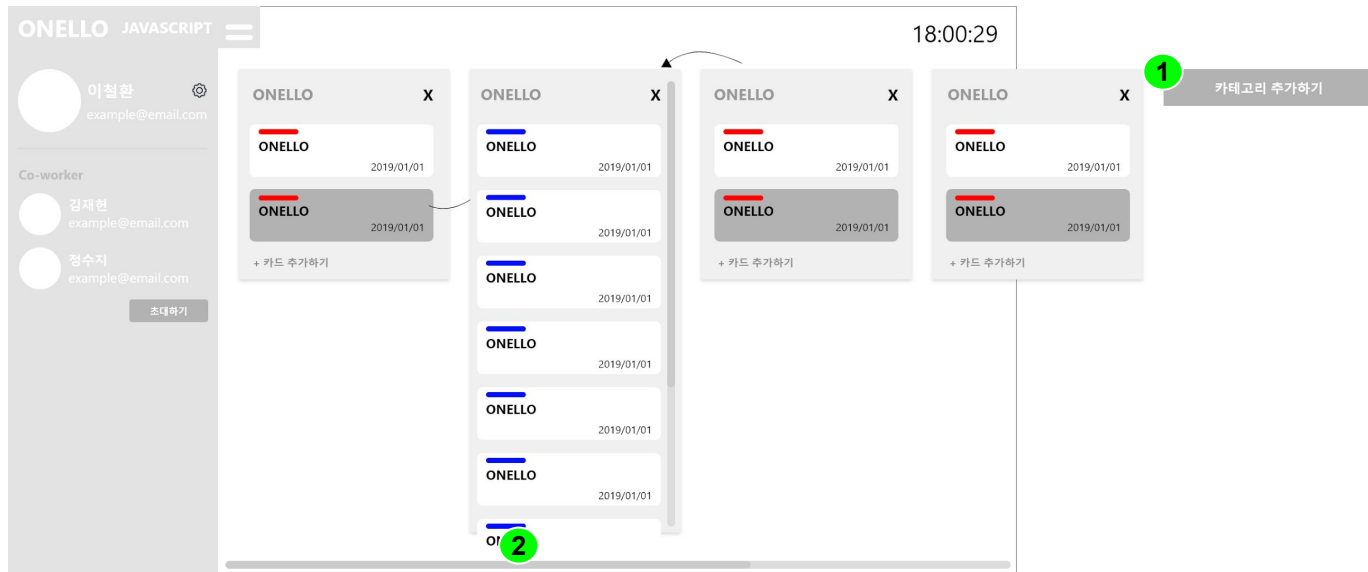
ONELLO JAVASCRIPT

18:00:29

이철환
example@email.com

Co-worker

김재현
example@email.com

정수지
example@email.com

초대하기

ONELLO X

ONELLO
2019/01/01

ONELLO
2019/01/01

+ 카드 추가하기

ONELLO X

ONELLO
2019/01/01

ONELLO
2019/01/01

ONELLO
2019/01/01

ONELLO
2019/01/01

ONELLO
2019/01/01

ONELLO
2019/01/01

ON

2

ONELLO X

ONELLO
2019/01/01

ONELLO
2019/01/01

+ 카드 추가하기

ONELLO X

ONELLO
2019/01/01

ONELLO
2019/01/01

+ 카드 추가하기

1

카테고리 추가하기